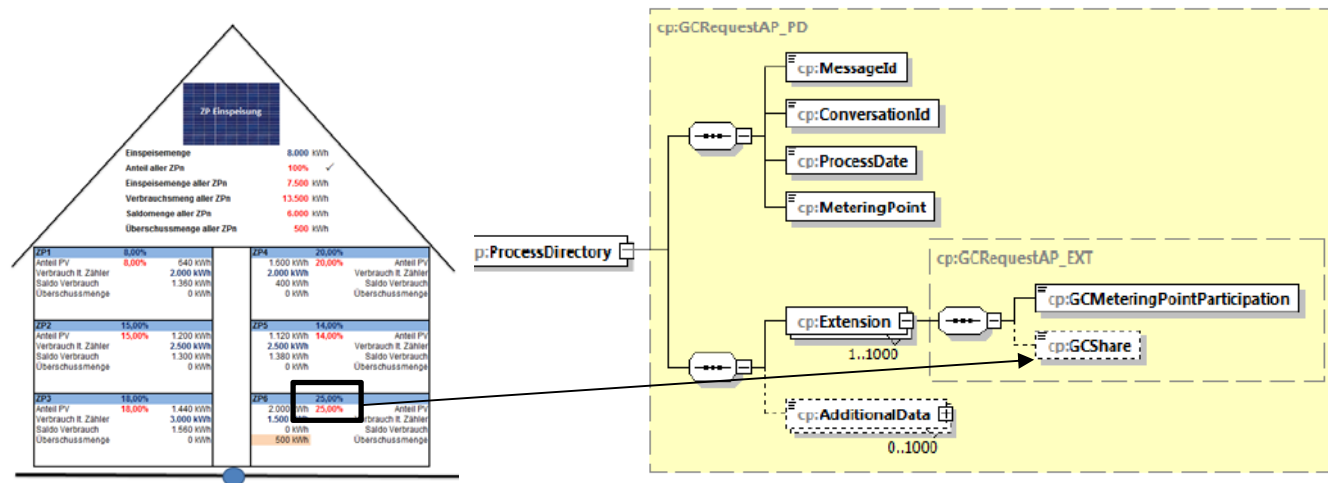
ZP Einspeisung

Einspeisemenge 8.000 kWh
Anteil aller ZPn 100% ✓
Einspeisemenge aller ZPn 7.500 kWh
Verbrauchsmeng aller ZPn 13.500 kWh
Saldomenge aller ZPn 6.000 kWh
Überschussmenge aller ZPn 500 kWh

| ZP1 | 8,00% |
|---|---|
| Anteil PV | 8,00% 640 kWh |
| Verbrauch lt. Zähler | 2.000 kWh |
| Saldo Verbrauch | 1.360 kWh |
| Überschussmenge | 0 kWh |

| ZP4 | 20,00% |
|---|---|
| 1.600 kWh | 20,00% Anteil PV |
| 2.000 kWh | Verbrauch lt. Zähler |
| 400 kWh | Saldo Verbrauch |
| 0 kWh | Überschussmenge |

| ZP2 | 15,00% |
|---|---|
| Anteil PV | 15,00% 1.200 kWh |
| Verbrauch lt. Zähler | 2.500 kWh |
| Saldo Verbrauch | 1.300 kWh |
| Überschussmenge | 0 kWh |

| ZP5 | 14,00% |
|---|---|
| 1.120 kWh | 14,00% Anteil PV |
| 2.500 kWh | Verbrauch lt. Zähler |
| 1.380 kWh | Saldo Verbrauch |
| 0 kWh | Überschussmenge |

| ZP3 | 18,00% |
|---|---|
| Anteil PV | 18,00% 1.440 kWh |
| Verbrauch lt. Zähler | 3.000 kWh |
| Saldo Verbrauch | 1.560 kWh |
| Überschussmenge | 0 kWh |

| ZP6 | 25,00% |
|---|---|
| 2.000 kWh | 25,00% Anteil PV |
| 1.500 kWh | Verbrauch lt. Zähler |
| 0 kWh | Saldo Verbrauch |
| 500 kWh | Überschussmenge |

cp:GCRequestAP_PD
cp:MessageId
cp:ConversationId
cp:ProcessDate
cp:MeteringPoint
cp:ProcessDirectory
cp:GCRequestAP_EXT
cp:GCMeteringPointParticipation
cp:Extension
1..1000
cp:GCShare
cp:AdditionalData
0..1000